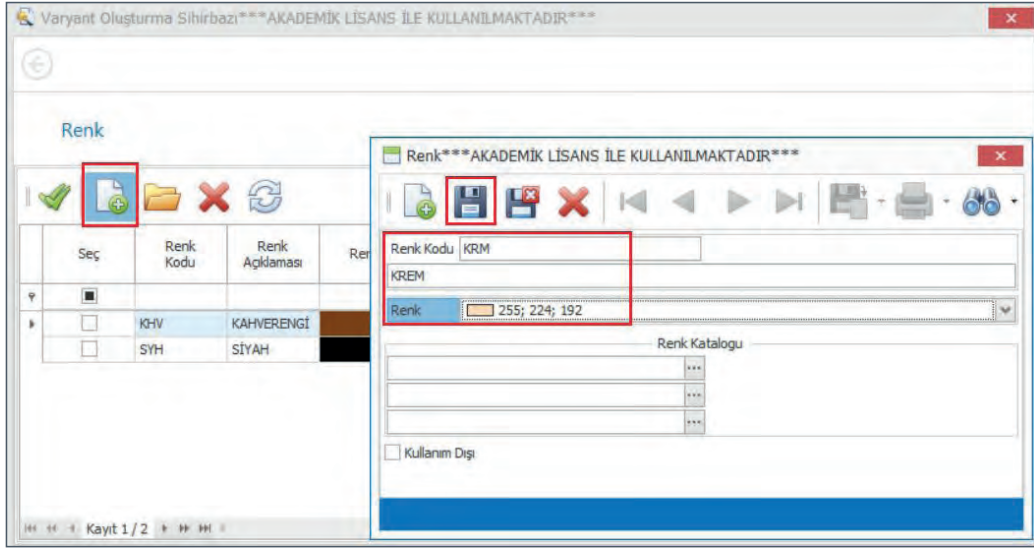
Varyant Oluşturma Sihirbazı***AKADEMİK LİSANS İLE KULLANILMAKTADIR***

Renk

| Seç | Renk Kodu | Renk Açıklaması | Ren |
|---|---|---|---|
| | | | |
| | KHV | KAHVERENGİ | |
| | SYH | SİYAH | |

Kayıt 1 / 2

Renk***AKADEMİK LİSANS İLE KULLANILMAKTADIR***

Renk Kodu KRM
KREM
Renk 255; 224; 192

Renk Katalogu

Kullanım Dışı